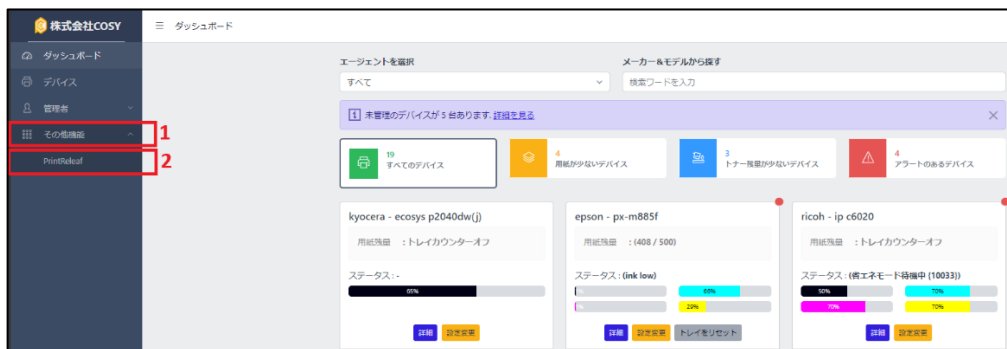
株式会社COSY

ダッシュボード
デバイス
管理者
その他機能
PrintReleaf

1
2

ダッシュボード

エージェントを選択
すべて

メーカー&モデルから探す
検索ワードを入力

未管理のデバイスが 5 台あります. 詳細を見る

19
すべてのデバイス

4
用紙が少ないデバイス

3
トナー残量が少ないデバイス

4
アラートのあるデバイス

kyocera - ecosys p2040dw(j)
用紙残量 : トレイカウンターオフ
ステータス : -
65%
詳細 設定変更

epson - px-m885f
用紙残量 : (408 / 500)
ステータス : (ink low)
66%
29%
詳細 設定変更 トレイをリセット

ricoh - ip c6020
用紙残量 : トレイカウンターオフ
ステータス : (省エネモード待機中 (10033))
50%
70%
70%
70%
詳細 設定変更